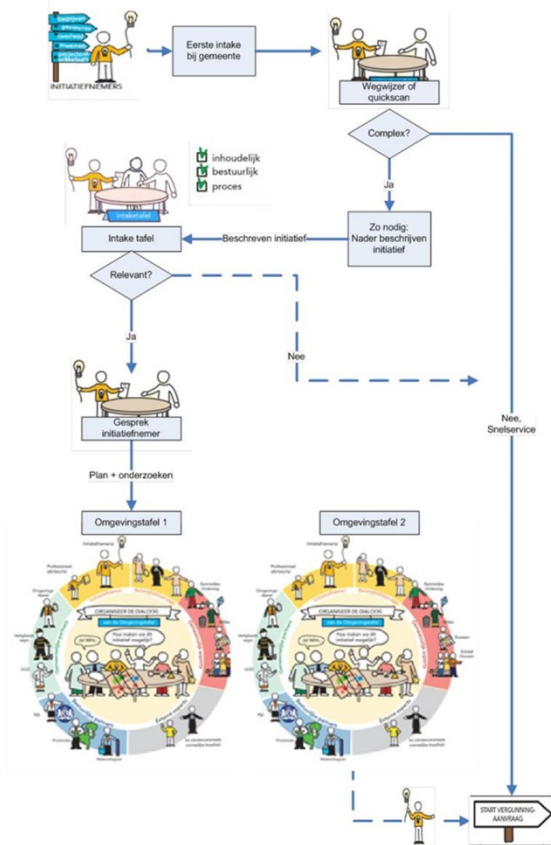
INITIATIEFNEMERS

Eerste intake bij gemeente

Wegwijzer of quickscan

Complex?

Ja

inhoudelijk
bestuurlijk
proces

Intaketafel

Intake tafel

Beschreven initiatief

Zo nodig: Nader beschrijven initiatief

Relevant?

Ja

Nee

Nee, Snelservice

Gesprek initiatiefnemer

Plan + onderzoeken

Omgevingstafel 1

Omgevingstafel 2

ORGANISEER DE DIALOOG

Hoe maken we dit initiatief mogelijk?

START VERGUNNING-AANVRAAG